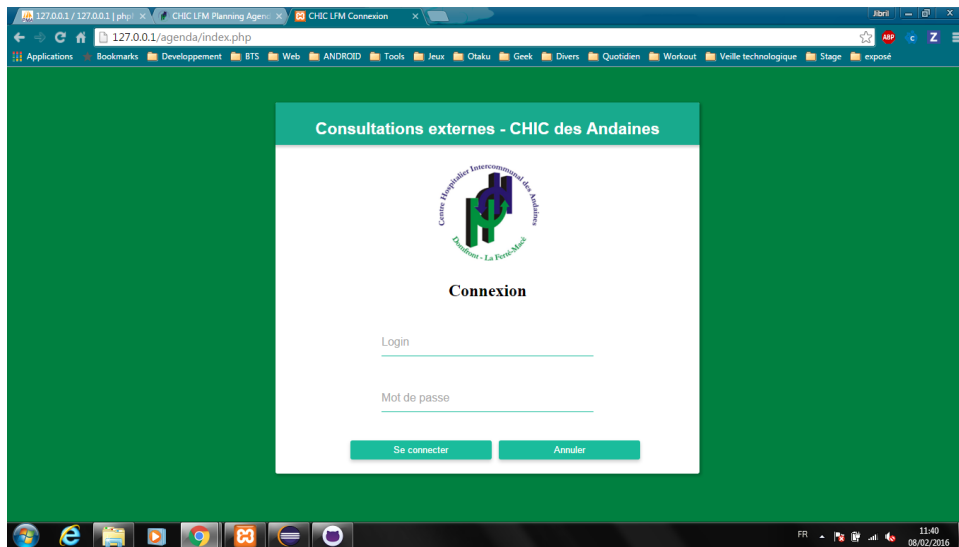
127.0.0.1 / 127.0.0.1 | phpM ×
CHIC LFM Planning Agend ×
CHIC LFM Connexion ×
Jibril
127.0.0.1/agenda/index.php
ABP
Applications Bookmarks Developpement BTS Web ANDROID Tools Jeux Otaku Geek Divers Quotidien Workout Veille technologique Stage exposé

Consultations externes - CHIC des Andaines

Centre Hospitalier Intercommunal des Andaines
Domfront - La Ferté-Macé

Connexion

Login

Mot de passe

Se connecter
Annuler

FR
11:40
08/02/2016